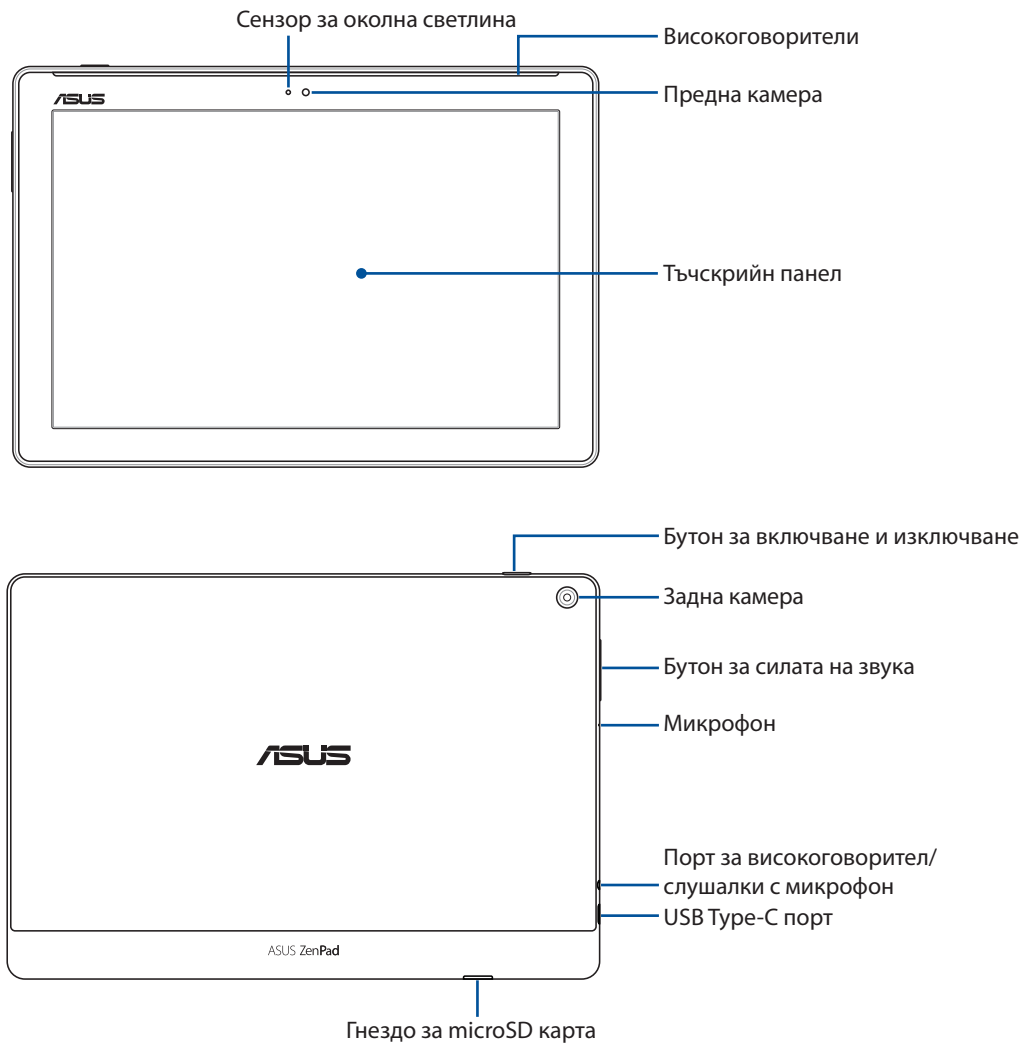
Сензор за околна светлина

Високоговорители

ASUS

Предна камера

Тъчскрийн панел

Бутон за включване и изключване

Задна камера

Бутон за силата на звука

Микрофон

ASUS

Порт за високоговорител/ слушалки с микрофон

USB Type-C порт

ASUS ZenPad

Гнездо за microSD карта